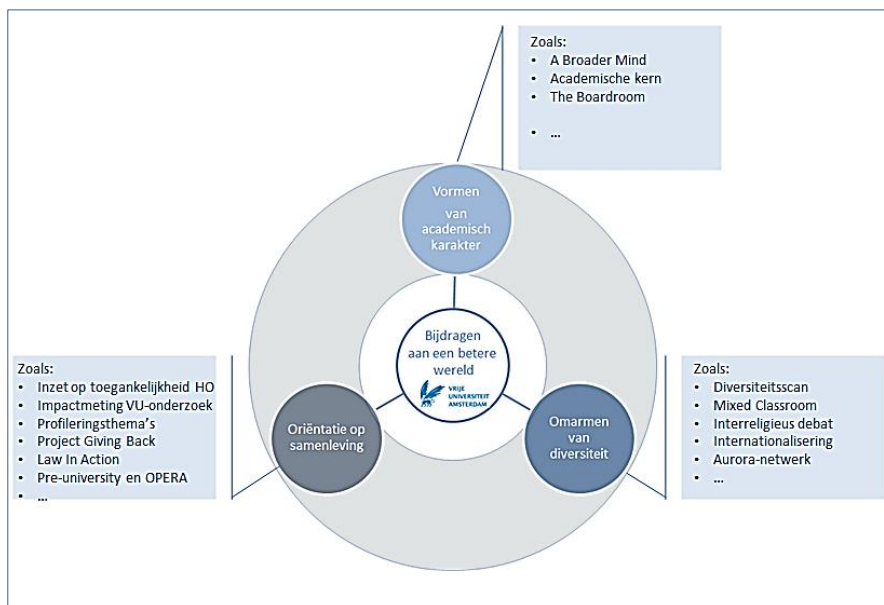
Zoals:
- A Broader Mind
- Academische kern
- The Boardroom
- ...

Vormen van academisch karakter

Bijdragen aan een betere wereld

VRIJE UNIVERSITEIT AMSTERDAM

Zoals:
- Inzet op toegankelijkheid HO
- Impactmeting VU-onderzoek
- Profileringsthema's
- Project Giving Back
- Law In Action
- Pre-university en OPERA
- ...

Oriëntatie op samenleving

Omarmen van diversiteit

Zoals:
- Diversiteitsscan
- Mixed Classroom
- Interreligieus debat
- Internationalisering
- Aurora-netwerk
- ...